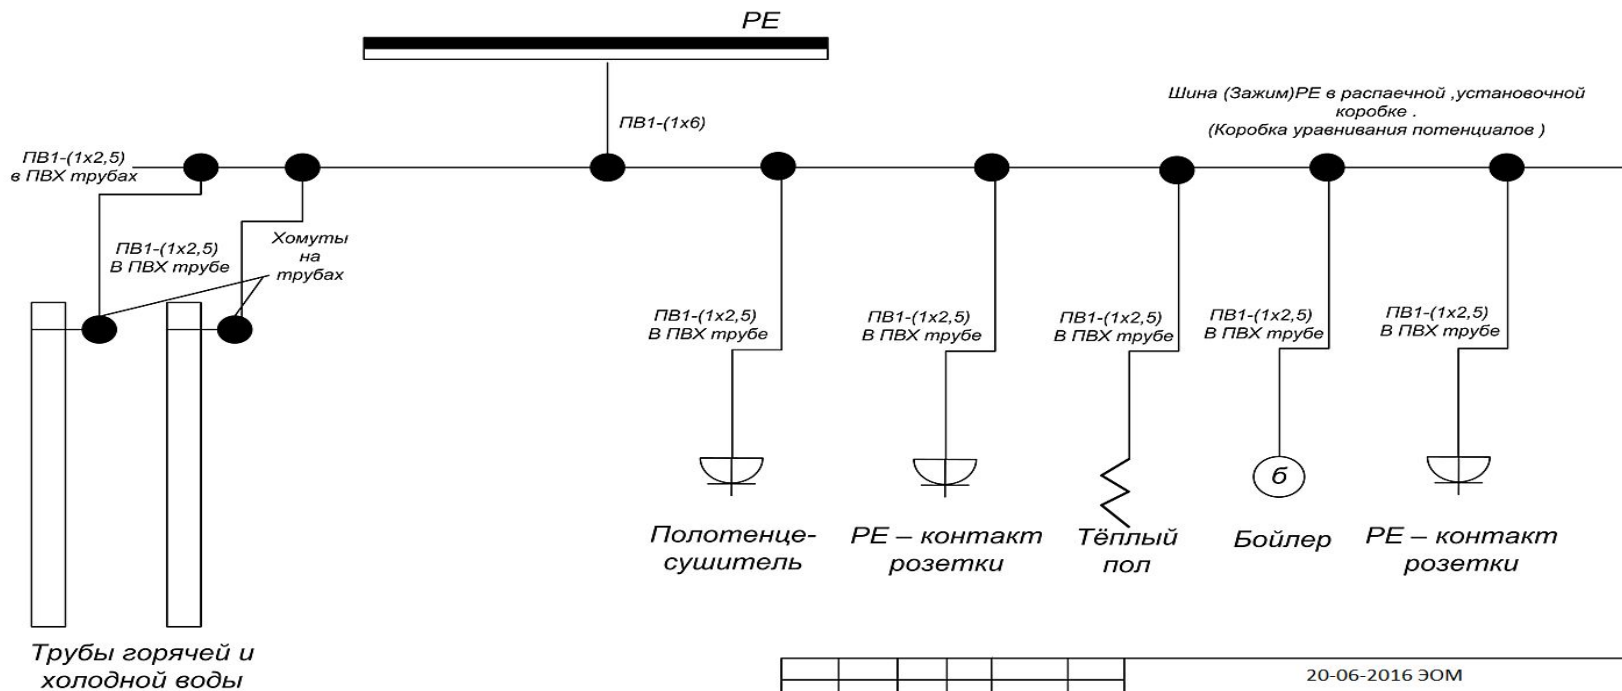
PE

ПВ1-(1х6)

Шина (Зажим)PE в распаечной ,установочной коробке .
(Коробка уравнивания потенциалов )

ПВ1-(1х2,5)
в ПВХ трубах

ПВ1-(1х2,5)
В ПВХ трубе

Хомуты на трубах

ПВ1-(1х2,5)
В ПВХ трубе

ПВ1-(1х2,5)
В ПВХ трубе

ПВ1-(1х2,5)
В ПВХ трубе

ПВ1-(1х2,5)
В ПВХ трубе

ПВ1-(1х2,5)
В ПВХ трубе

б

Полотенцесушитель

PE – контакт розетки

Тёплый пол

Бойлер

PE – контакт розетки

Трубы горячей и холодной воды

20-06-2016 ЭОМ